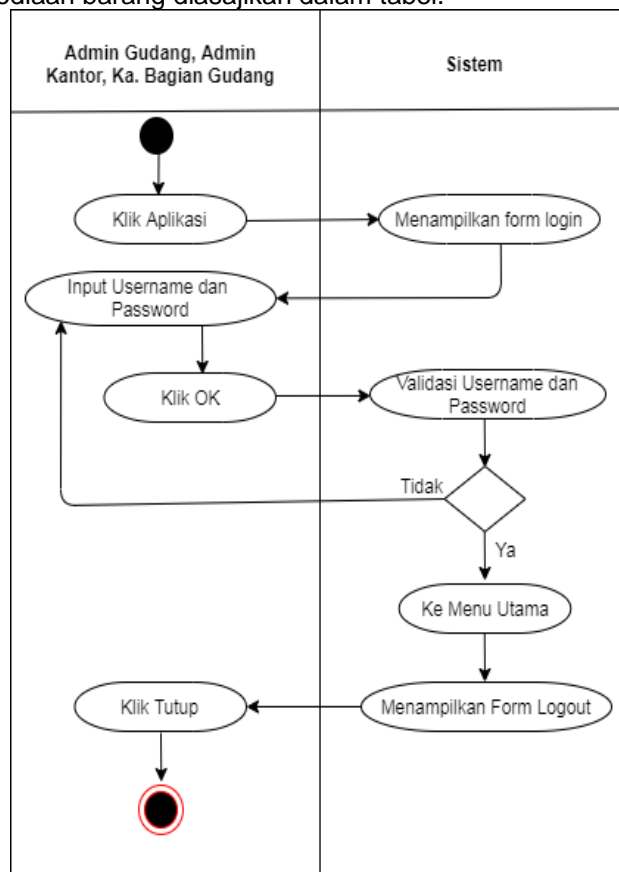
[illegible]ediaan barang disajikan dalam tabel.

Admin Gudang, Admin Kantor, Ka. Bagian Gudang

Sistem

Klik Aplikasi

Menampilkan form login

Input Username dan Password

Klik OK

Validasi Username dan Password

Tidak

Ya

Ke Menu Utama

Klik Tutup

Menampilkan Form Logout